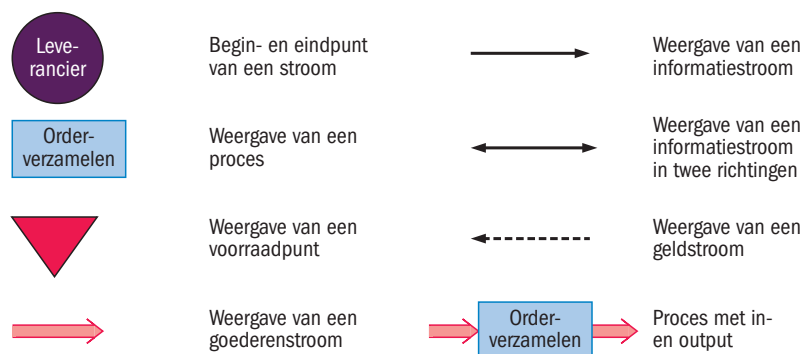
Leverancier

Begin- en eindpunt van een stroom

Weergave van een informatiestroom

Orderverzamelen

Weergave van een proces

Weergave van een informatiestroom in twee richtingen

Weergave van een voorraadpunt

Weergave van een geldstroom

Weergave van een goederenstroom

Orderverzamelen

Proces met in- en output